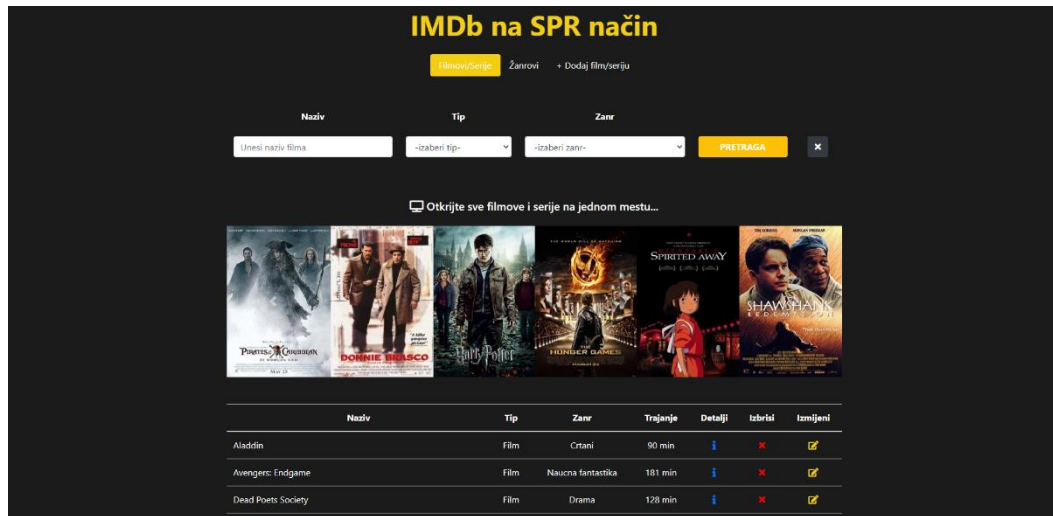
IMDb na SPR način

Filmovi/Serije Žanrovi + Dodaj film/seriju

Naziv
Unesi naziv filma

Tip
-izaberi tip-

Zanr
-izaberi zanr-

PRETRAGA

Otkrijte sve filmove i serije na jednom mestu...

PIRATES OF THE CARIBBEAN AT WORLD'S END
DONNIE BRASCO
Harry Potter
THE HUNGER GAMES
SPIRITED AWAY
THE SHAWSHANK REDEMPTION

| Naziv | Tip | Zanr | Trajanje | Detalji | Izbrisi | Izmijeni |
|---|---|---|---|---|---|---|
| Aladdin | Film | Crtani | 90 min | | | |
| Avengers: Endgame | Film | Naucna fantastika | 181 min | | | |
| Dead Poets Society | Film | Drama | 128 min | | | |